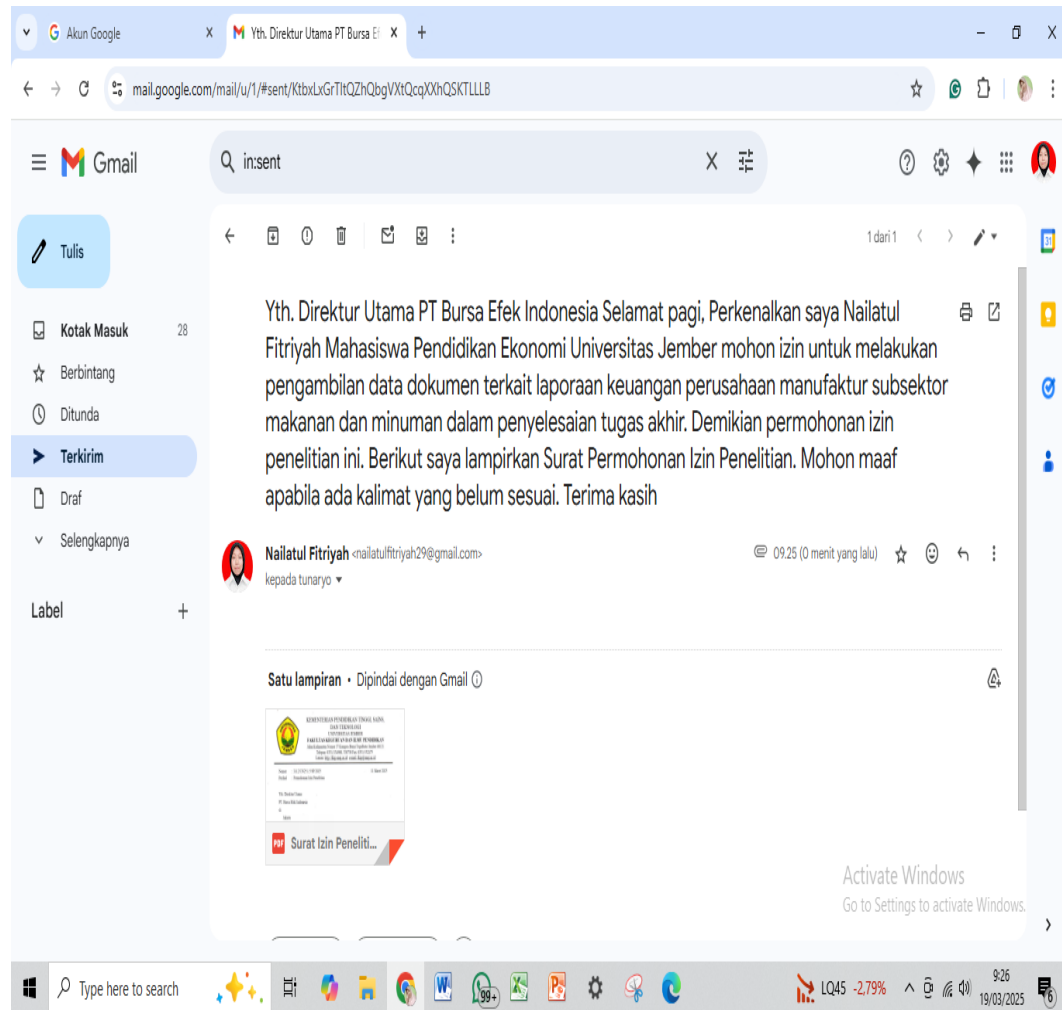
Akun Google
Yth. Direktur Utama PT Bursa Ef
mail.google.com/mail/u/1/#sent/KtbxLxGrTltQZhQbgVXtQcqXXhQSKTLLLB

Gmail
in:sent

Tulis
Kotak Masuk 28
Berbintang
Ditunda
Terkirim
Draf
Selengkapnya
Label

1 dari 1

Yth. Direktur Utama PT Bursa Efek Indonesia Selamat pagi, Perkenalkan saya Nailatul Fitriyah Mahasiswa Pendidikan Ekonomi Universitas Jember mohon izin untuk melakukan pengambilan data dokumen terkait laporaan keuangan perusahaan manufaktur subsektor makanan dan minuman dalam penyelesaian tugas akhir. Demikian permohonan izin penelitian ini. Berikut saya lampirkan Surat Permohonan Izin Penelitian. Mohon maaf apabila ada kalimat yang belum sesuai. Terima kasih

Nailatul Fitriyah <nailatulfitriyah29@gmail.com>
kepada tunaryo
09.25 (0 menit yang lalu)

Satu lampiran • Dipindai dengan Gmail

KEMENTERIAN PENDIDIKAN TINGGI, SAINS, DAN TEKNOLOGI
UNIVERSITAS JEMBER
FAKULTAS KEGURUAN DAN ILMU PENDIDIKAN
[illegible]

PDF Surat Izin Peneliti...

Activate Windows
Go to Settings to activate Windows.

Type here to search
99+
LQ45 -2,79%
9:26
19/03/2025
6